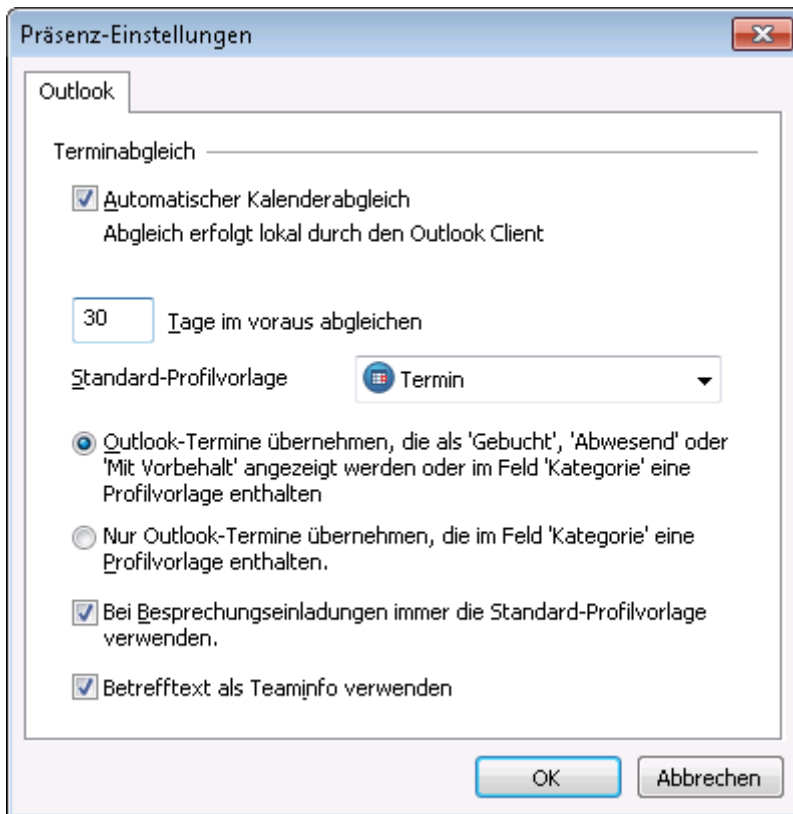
Präsenz-Einstellungen

Outlook

Terminabgleich

Automatischer Kalenderabgleich
Abgleich erfolgt lokal durch den Outlook Client

30 Tage im voraus abgleichen

Standard-Profilvorlage Termin

Outlook-Termine übernehmen, die als 'Gebucht', 'Abwesend' oder 'Mit Vorbehalt' angezeigt werden oder im Feld 'Kategorie' eine Profilvorlage enthalten

Nur Outlook-Termine übernehmen, die im Feld 'Kategorie' eine Profilvorlage enthalten.

Bei Besprechungseinladungen immer die Standard-Profilvorlage verwenden.

Betrefftext als Teaminfo verwenden

OK Abbrechen